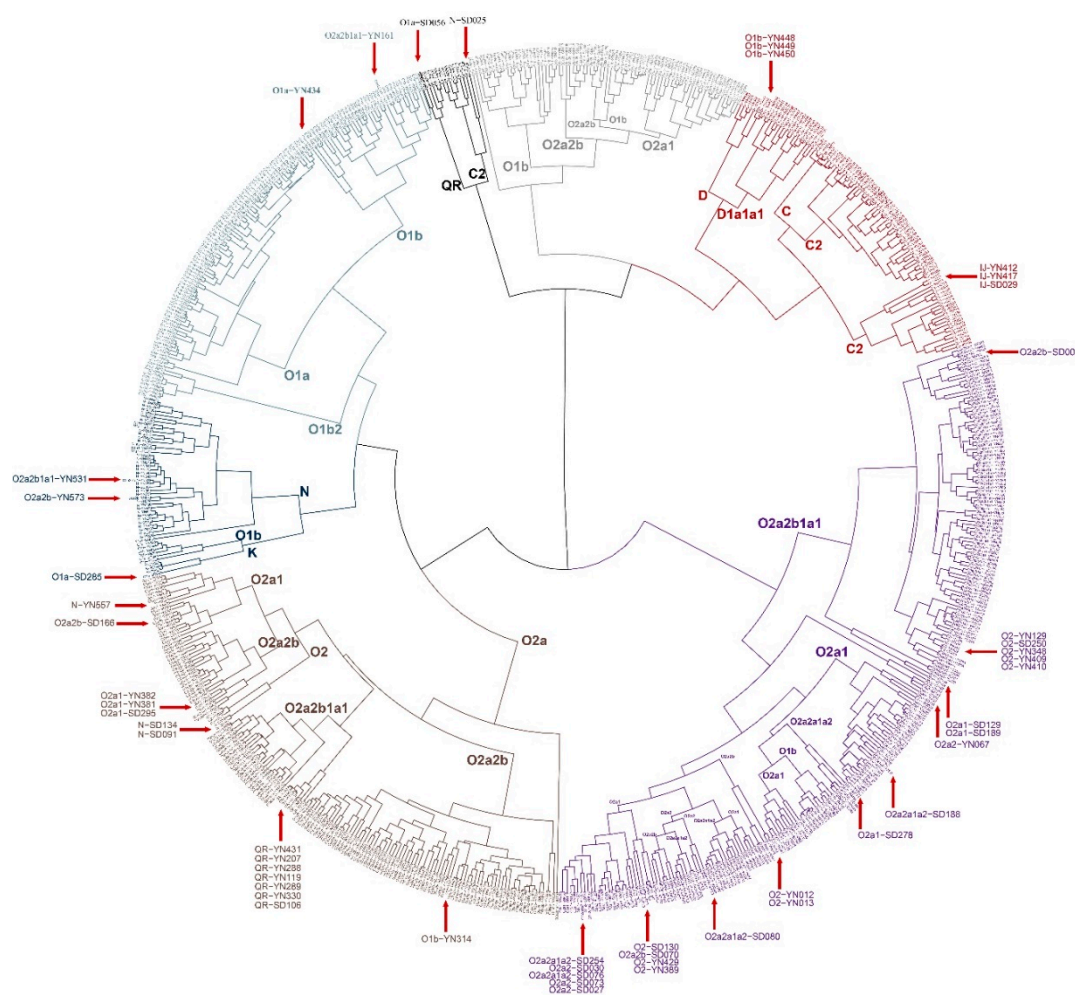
O2a2b1a1-YN161
O1a-SD656
N-SD025
O1b-YN448
O1b-YN449
O1b-YN450
O1a-YN434
O2a2b
O1b
O1b
O2a2b
O2a1
QR
C2
D
D1a1a1
C
C2
IJ-YN412
IJ-YN417
IJ-SD029
O1b
C2
O2a2b-SD00
O1a
O1b2
O2a2b1a1-YN631
O2a2b-YN573
N
O1b
K
O2a2b1a1
O1a-SD285
O2a1
N-YN557
O2a2b-SD166
O2a2b
O2
O2a
O2a1
O2-YN129
O2-SD250
O2-YN348
O2-YN409
O2-YN410
O2a1-YN382
O2a1-YN381
O2a1-SD295
O2a2b1a1
O2a2a1a2
N-SD134
N-SD091
O1b
O2a1-SD129
O2a1-SD189
O2a2-YN067
O2a2b
O2a1
O2a2a1a2-SD188
O2a1-SD278
QR-YN431
QR-YN207
QR-YN288
QR-YN119
QR-YN289
QR-YN330
QR-SD106
O2-YN012
O2-YN013
O1b-YN314
O2a2a1a2-SD254
O2a2-SD030
O2a2a1a2-SD076
O2a2-SD073
O2a2-SD027
O2-SD130
O2a2b-SD070
O2-YN429
O2-YN389
O2a2a1a2-SD080